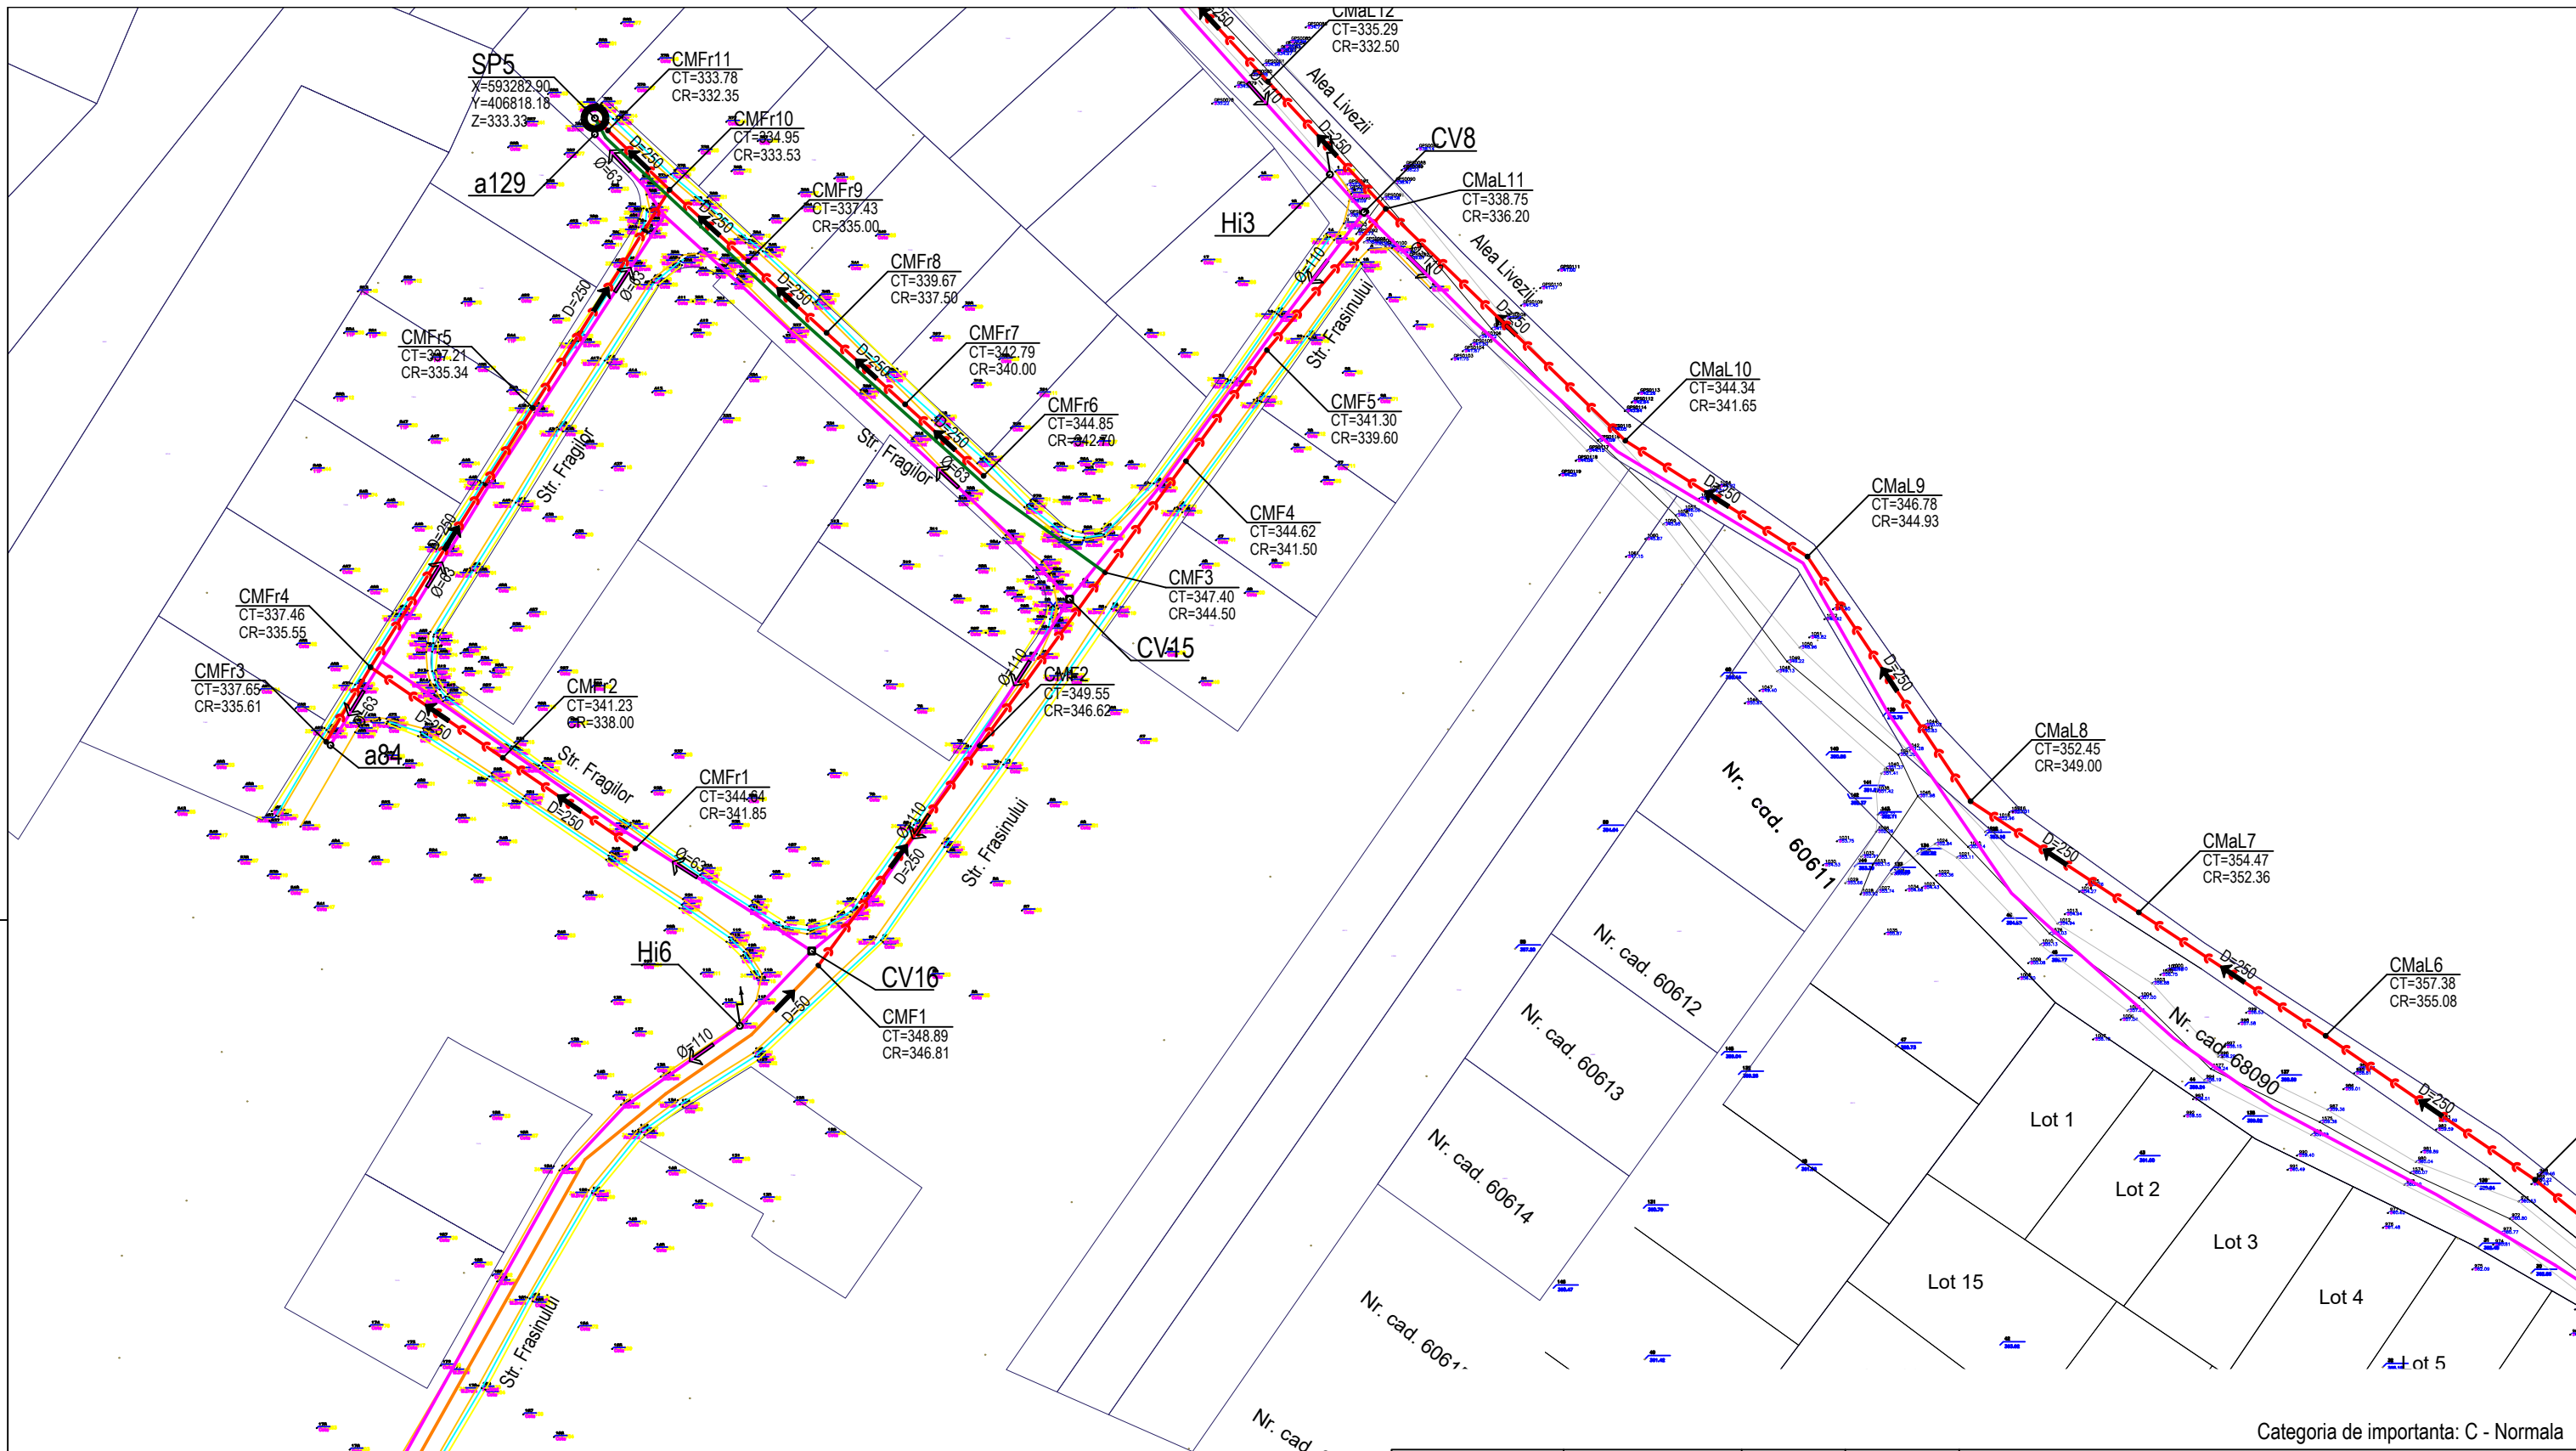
CMaL12
CT=335.29
CR=332.50

SP5
X=593282.90
Y=406818.18
Z=333.33

CMFr11
CT=333.78
CR=332.35

a129

CMFr10
CT=334.95
CR=333.53

CMFr9
CT=337.43
CR=335.00

CMFr8
CT=339.67
CR=337.50

CMFr7
CT=342.79
CR=340.00

CMFr6
CT=344.85
CR=342.70

CMFr5
CT=337.21
CR=335.34

CV8

CMaL11
CT=338.75
CR=336.20

Hi3

Alea Livezii
Alea Livezii

Str. Frasinului

CMaL10
CT=344.34
CR=341.65

CMF5
CT=341.30
CR=339.60

CMF4
CT=344.62
CR=341.50

CMaL9
CT=346.78
CR=344.93

CMF3
CT=347.40
CR=344.50

CV15

CMF2
CT=349.55
CR=346.62

Str. Fragilor
Str. Fragilor
Str. Fragilor

CMFr4
CT=337.46
CR=335.55

CMFr3
CT=337.65
CR=335.61

a84

CMFr2
CT=341.23
CR=338.00

CMFr1
CT=344.64
CR=341.85

Str. Frasinului

CMaL8
CT=352.45
CR=349.00

CMaL7
CT=354.47
CR=352.36

CMaL6
CT=357.38
CR=355.08

Hi6

CV16

CMF1
CT=348.89
CR=346.81

D=250
D=250
D=250
D=250
D=250
D=250
D=250
D=250
D=250
D=250
D=250
D=250
D=250
D=250
D=250
D=250
Ø=63
Ø=63
Ø=63
Ø=63
Ø=63
Ø=63
Ø110
Ø110
Ø110
Ø110
Ø110
D=50

Nr. cad. 60611
Nr. cad. 60612
Nr. cad. 60613
Nr. cad. 60614
Nr. cad. 6061
Nr. cad.
Nr. cad. 68090

Lot 1
Lot 2
Lot 3
Lot 4
Lot 5
Lot 15

Str. Frasinului

Categoria de importanta: C - Normala